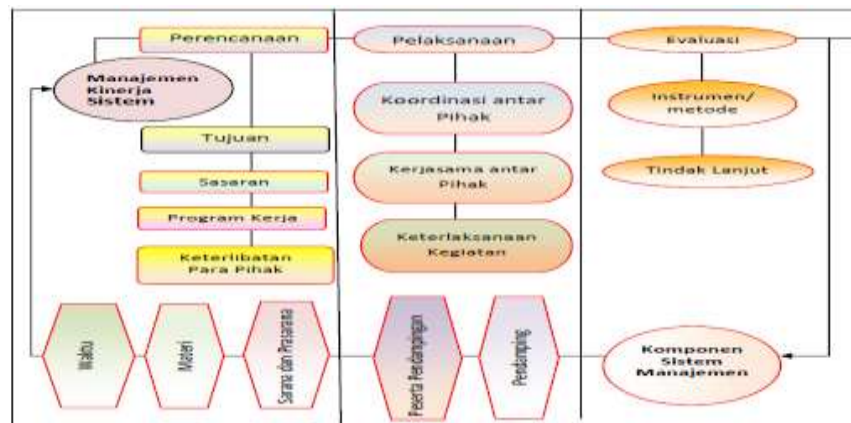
Perencanaan

Manajemen Kinerja Sistem

Tujuan

Sasaran

Program Kerja

Keterlibatan Para Pihak

Pelaksanaan

Koordinasi antar Pihak

Kerjasama antar Pihak

Keterlaksanaan Kegiatan

Evaluasi

Instrumen/ metode

Tindak Lanjut

Waktu

Materi

Sarana dan Prasarana

Peserta Pendampingan

Pendamping

Komponen Sistem Manajemen